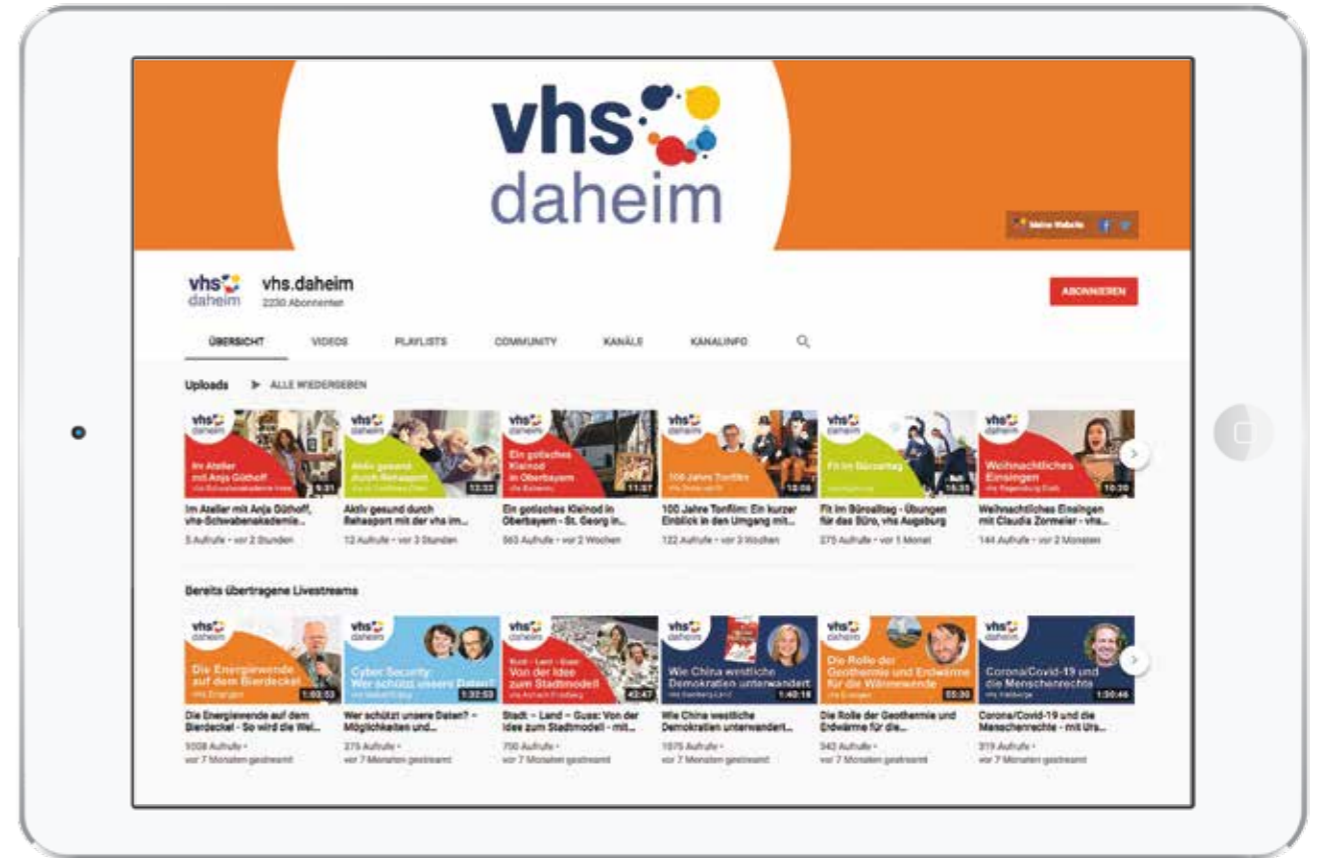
vhs
daheim

Meine Website

vhs
daheim

vhs.daheim
2230 Abonnenten

ABONNIEREN

ÜBERSICHT VIDEOS PLAYLISTS COMMUNITY KANÄLE KANALINFO

Uploads ▶ ALLE WIEDERGEBEN

vhs daheim
Im Atelier mit Anja Güthoff
vhs Schwabenakademie Irsee
9:31
Im Atelier mit Anja Güthoff, vhs-Schwabenakademie...
5 Aufrufe • vor 2 Stunden

vhs daheim
Aktiv gesund durch Rehasport
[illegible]
13:32
Aktiv gesund durch Rehasport mit der vhs im...
12 Aufrufe • vor 3 Stunden

vhs daheim
Ein gotisches Kleinod in Oberbayern
vhs Ebersberg
11:37
Ein gotisches Kleinod in Oberbayern - St. Georg in...
563 Aufrufe • vor 2 Wochen

vhs daheim
100 Jahre Tonfilm
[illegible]
10:06
100 Jahre Tonfilm: Ein kurzer Einblick in den Umgang mit...
122 Aufrufe • vor 3 Wochen

vhs daheim
Fit im Büroalltag
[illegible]
15:35
Fit im Büroalltag - Übungen für das Büro, vhs Augsburg
275 Aufrufe • vor 1 Monat

vhs daheim
Weihnachtliches Einsingen
vhs Regensburg Stadt
10:20
Weihnachtliches Einsingen mit Claudia Zormeier - vhs...
144 Aufrufe • vor 2 Monaten

Bereits übertragene Livestreams

vhs daheim
Die Energiewende auf dem Bierdeckel
vhs Erlangen
1:03:53
Die Energiewende auf dem Bierdeckel - So wird die Wel...
1008 Aufrufe •
vor 7 Monaten gestreamt

vhs daheim
Cyber Security: Wer schützt unsere Daten?
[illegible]
1:32:53
Wer schützt unsere Daten? - Möglichkeiten und...
275 Aufrufe •
vor 7 Monaten gestreamt

vhs daheim
Stadt – Land – Guss: Von der Idee zum Stadtmodell
vhs Aichach-Friedberg
42:47
Stadt – Land – Guss: Von der Idee zum Stadtmodell - mit...
700 Aufrufe •
vor 7 Monaten gestreamt

vhs daheim
Wie China westliche Demokratien unterwandert
vhs Starnberg Land
1:40:16
Wie China westliche Demokratien unterwandert...
1075 Aufrufe •
vor 7 Monaten gestreamt

vhs daheim
Die Rolle der Geothermie und Erdwärme für die Wärmewende
vhs Erlangen
55:30
Die Rolle der Geothermie und Erdwärme für die...
542 Aufrufe •
vor 7 Monaten gestreamt

vhs daheim
Corona/Covid-19 und die Menschenrechte
vhs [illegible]
1:30:46
Corona/Covid-19 und die Menschenrechte - mit Urs...
319 Aufrufe •
vor 7 Monaten gestreamt